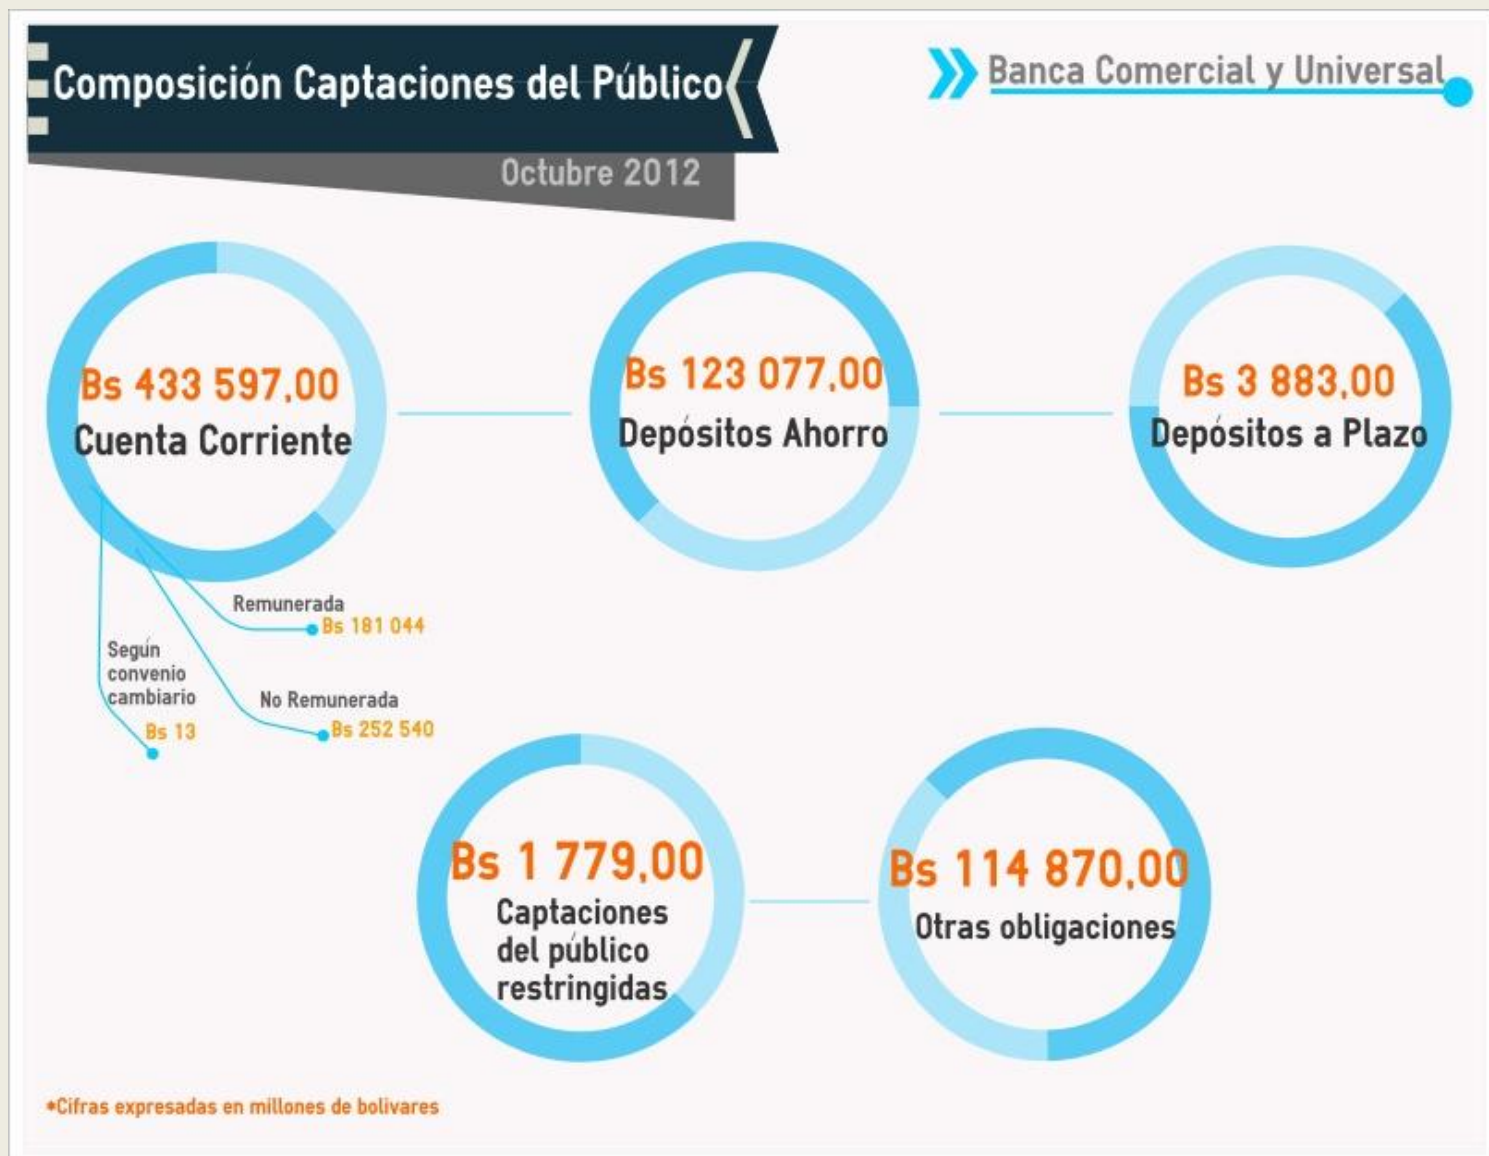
Composición Captaciones del Público

Octubre 2012

Banca Comercial y Universal

Bs 433 597,00
Cuenta Corriente

Remunerada
Bs 181 044

Según convenio cambiario
Bs 13

No Remunerada
Bs 252 540

Bs 123 077,00
Depósitos Ahorro

Bs 3 883,00
Depósitos a Plazo

Bs 1 779,00
Captaciones del público restringidas

Bs 114 870,00
Otras obligaciones

*Cifras expresadas en millones de bolivares